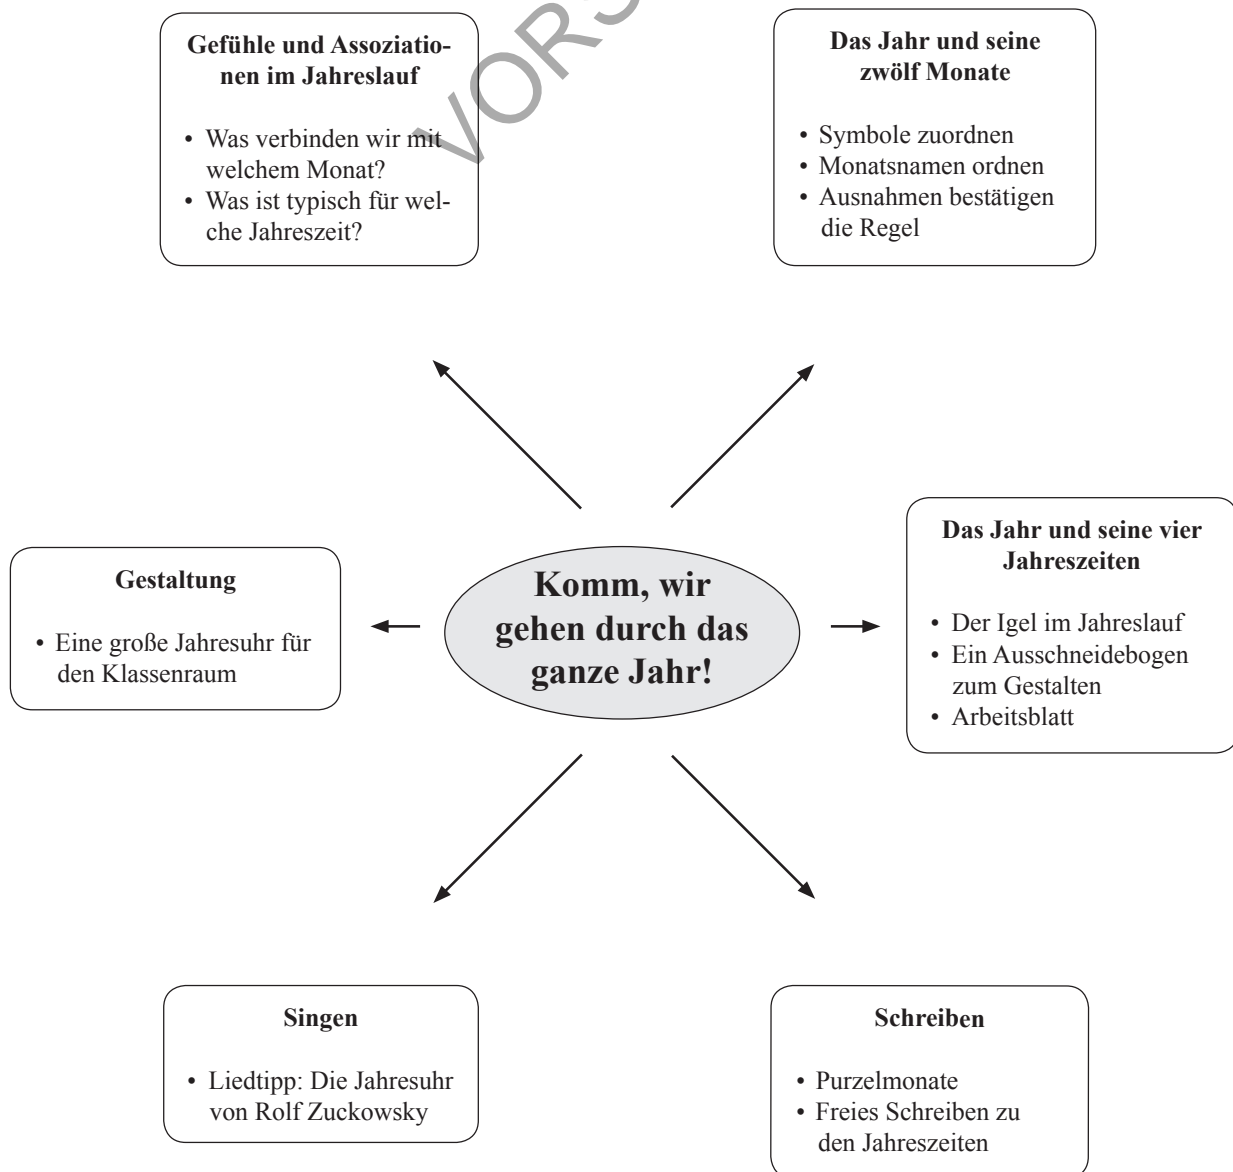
**Gefühle und Assoziationen im Jahreslauf**

- Was verbinden wir mit welchem Monat?
- Was ist typisch für welche Jahreszeit?

**Das Jahr und seine zwölf Monate**

- Symbole zuordnen
- Monatsnamen ordnen
- Ausnahmen bestätigen die Regel

**Gestaltung**

- Eine große Jahresuhr für den Klassenraum

**Komm, wir gehen durch das ganze Jahr!**

**Das Jahr und seine vier Jahreszeiten**

- Der Igel im Jahreslauf
- Ein Ausschneidebogen zum Gestalten
- Arbeitsblatt

**Singen**

- Liedtipp: Die Jahresuhr von Rolf Zuckowsky

**Schreiben**

- Purzelmonate
- Freies Schreiben zu den Jahreszeiten

VORS